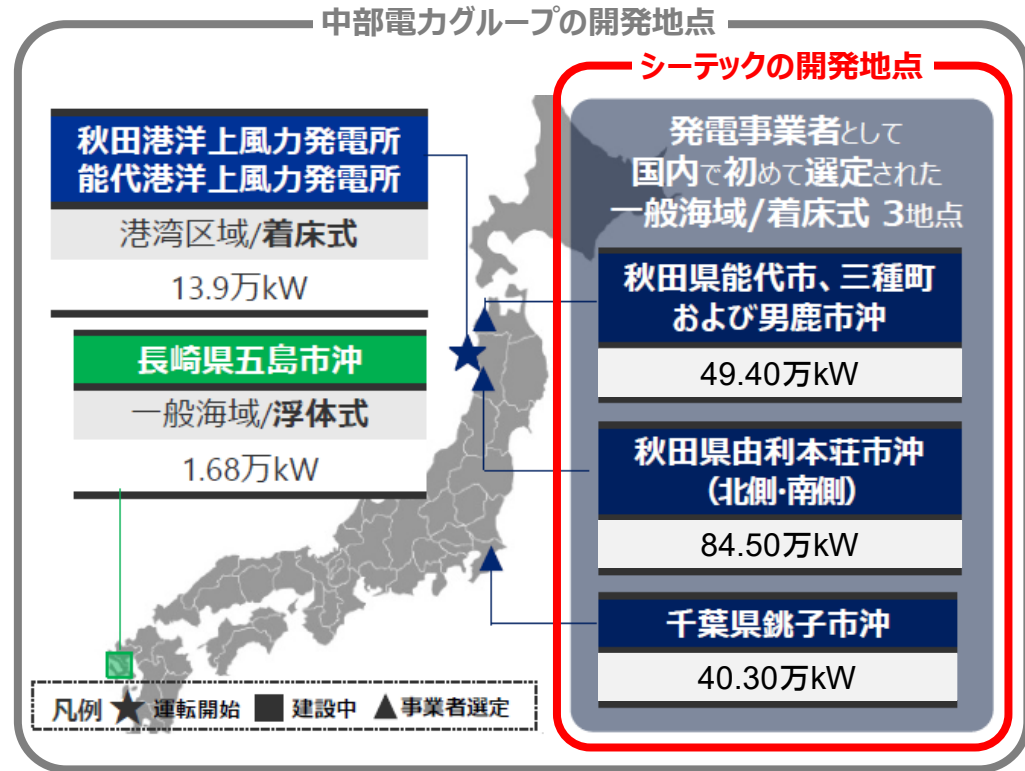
中部電力グループの開発地点

秋田港洋上風力発電所
能代港洋上風力発電所

港湾区域/着床式

13.9万kW

長崎県五島市沖

一般海域/浮体式

1.68万kW

シーテックの開発地点

発電事業者として
国内で初めて選定された
一般海域/着床式 3地点

秋田県能代市、三種町
および男鹿市沖

49.40万kW

秋田県由利本荘市沖
(北側・南側)

84.50万kW

千葉県銚子市沖

40.30万kW

凡例 ★ 運転開始 ■ 建設中 ▲ 事業者選定